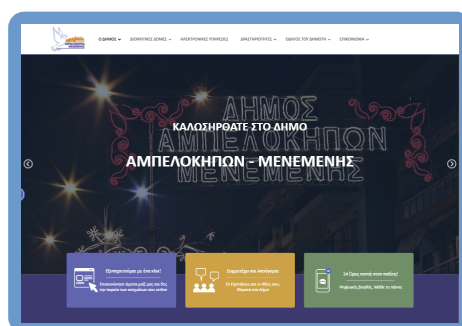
Ο ΔΗΜΟΣ ⌄ ΔΙΟΙΚΗΤΙΚΕΣ ΔΟΜΕΣ ⌄ ΗΛΕΚΤΡΟΝΙΚΕΣ ΥΠΗΡΕΣΙΕΣ ⌄ ΔΡΑΣΤΗΡΙΟΤΗΤΕΣ ⌄ ΟΔΗΓΟΣ ΤΟΥ ΔΗΜΟΤΗ ⌄ ΕΠΙΚΟΙΝΩΝΙΑ ⌄

ΔΗΜΟΣ
ΑΜΠΕΛΟΚΗΠΩΝ
ΜΕΝΕΜΕΝΗΣ

ΚΑΛΩΣΗΡΘΑΤΕ ΣΤΟ ΔΗΜΟ
ΑΜΠΕΛΟΚΗΠΩΝ - ΜΕΝΕΜΕΝΗΣ

Εξυπηρετούμαι με ένα κλικ!
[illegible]

Συμμετέχω σε Αποφάσεις
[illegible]

24 ώρες κοντά στον πολίτη!
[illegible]